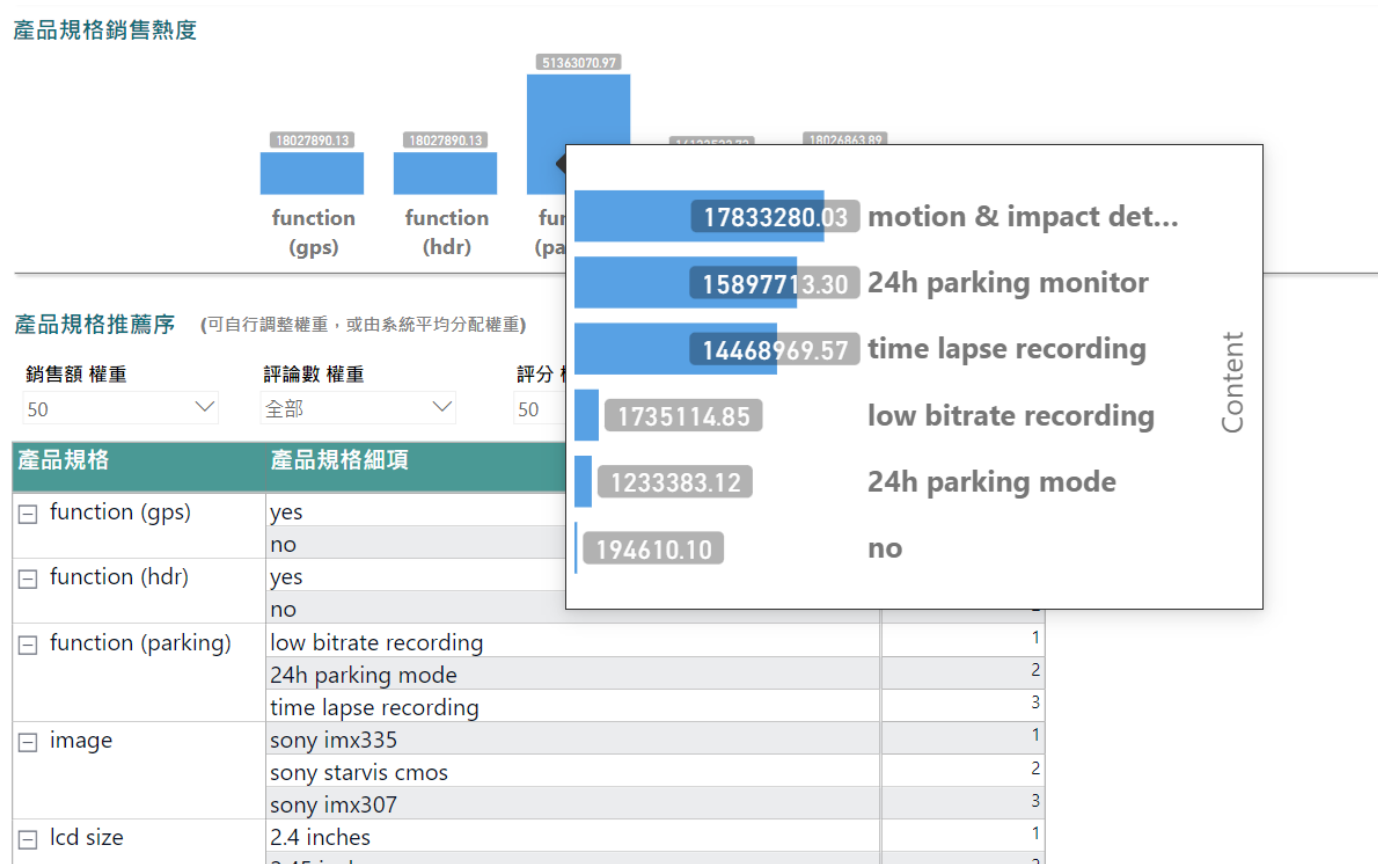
產品規格銷售熱度

51363070.97

18027890.13
function (gps)

18027890.13
function (hdr)

fu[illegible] (pa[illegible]

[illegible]

18026863.89

17833280.03 motion & impact det...
15897713.30 24h parking monitor
14468969.57 time lapse recording
1735114.85 low bitrate recording
1233383.12 24h parking mode
194610.10 no

Content

產品規格推薦序 (可自行調整權重，或由系統平均分配權重)

銷售額 權重
50

評論數 權重
全部

評分 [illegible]
50

| 產品規格 | 產品規格細項 | |
|---|---|---|
| function (gps) | yes | |
| | no | |
| function (hdr) | yes | |
| | no | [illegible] |
| function (parking) | low bitrate recording | 1 |
| | 24h parking mode | 2 |
| | time lapse recording | 3 |
| image | sony imx335 | 1 |
| | sony starvis cmos | 2 |
| | sony imx307 | 3 |
| lcd size | 2.4 inches | 1 |
| | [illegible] | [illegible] |